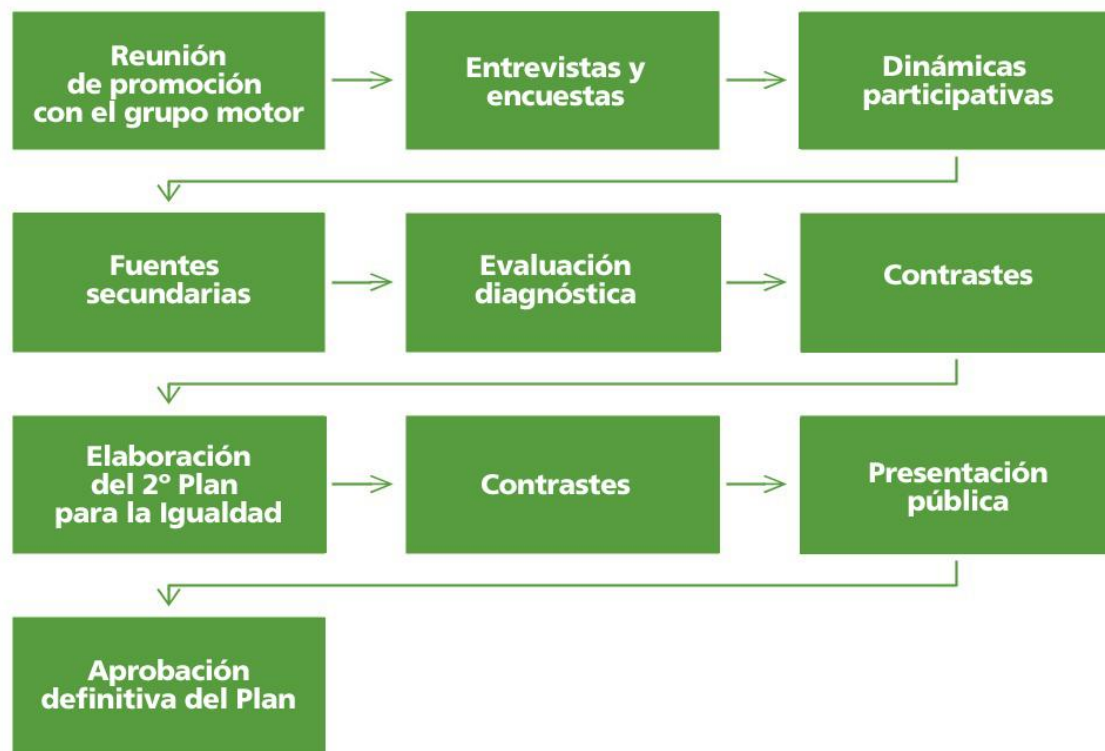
Reunión de promoción con el grupo motor

Entrevistas y encuestas

Dinámicas participativas

Fuentes secundarias

Evaluación diagnóstica

Contrastes

Elaboración del 2º Plan para la Igualdad

Contrastes

Presentación pública

Aprobación definitiva del Plan